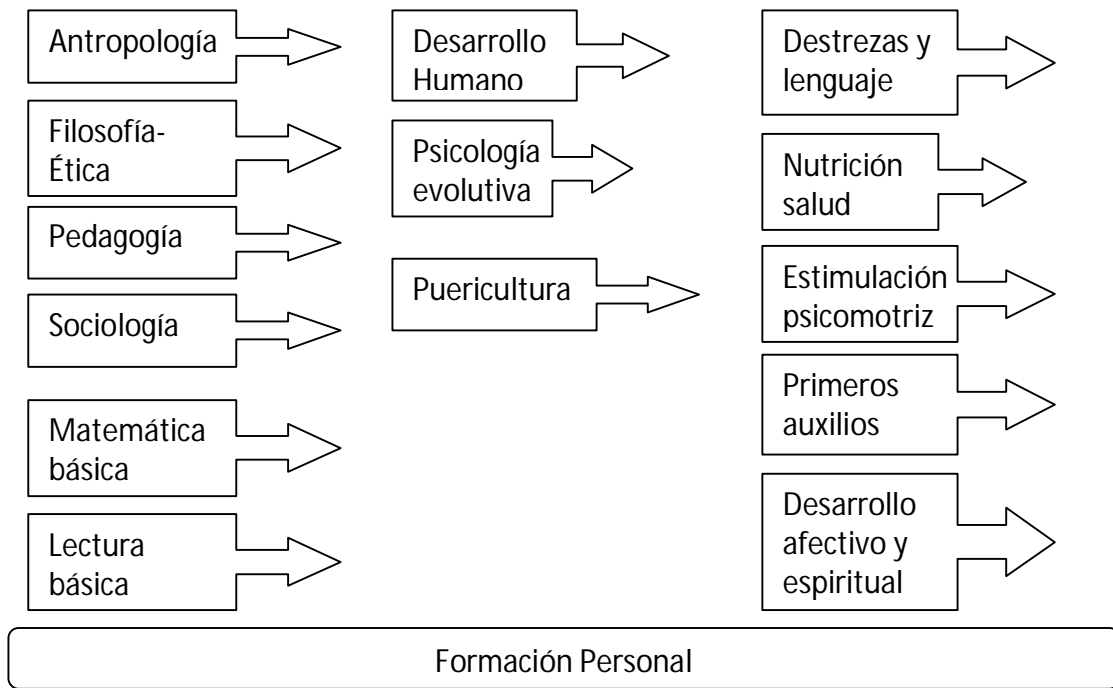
Antropología

Filosofía-Ética

Pedagogía

Sociología

Matemática básica

Lectura básica

Desarrollo Humano

Psicología evolutiva

Puericultura

Destrezas y lenguaje

Nutrición salud

Estimulación psicomotriz

Primeros auxilios

Desarrollo afectivo y espiritual

Formación Personal